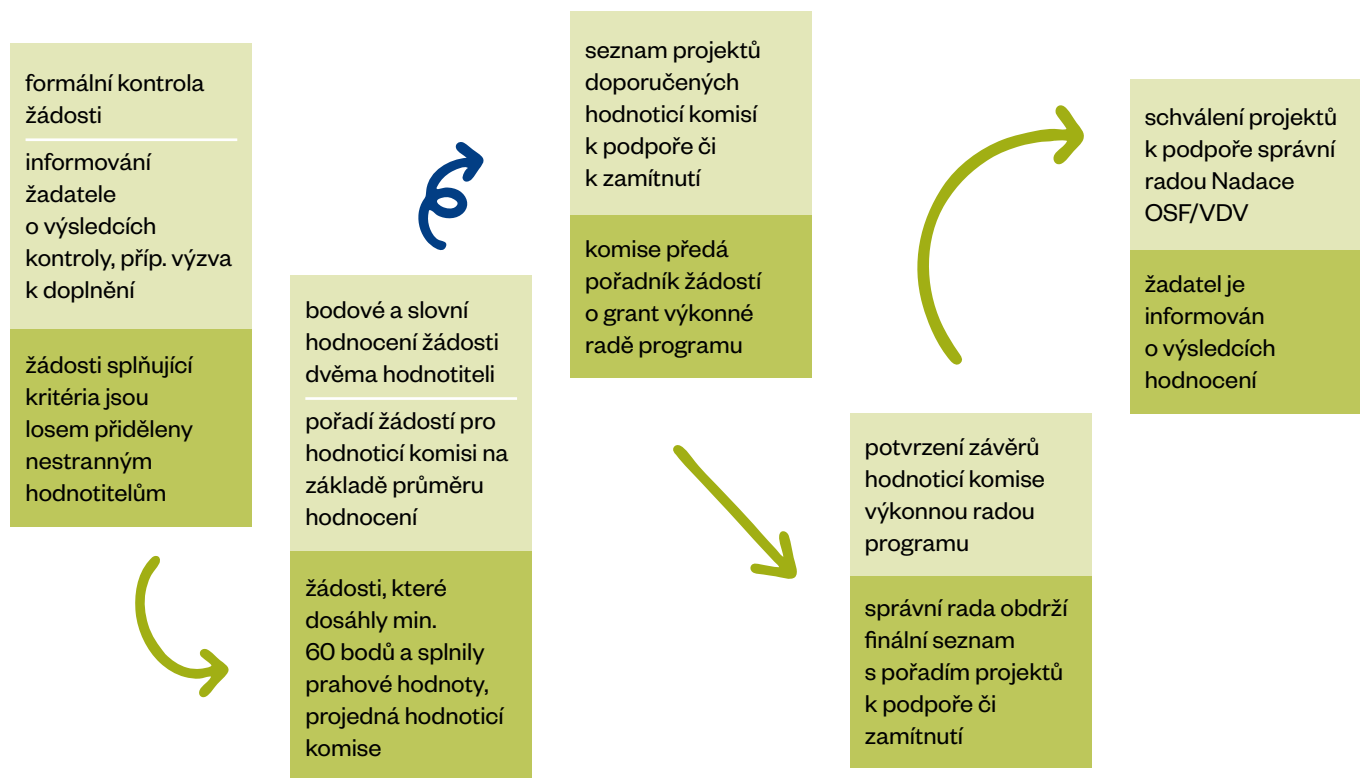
formální kontrola žádosti

informování žadatele o výsledcích kontroly, příp. výzva k doplnění

žádosti splňující kritéria jsou losem přiděleny nestranným hodnotitelům

bodové a slovní hodnocení žádosti dvěma hodnotiteli

pořadí žádostí pro hodnoticí komisi na základě průměru hodnocení

žádosti, které dosáhly min. 60 bodů a splnily prahové hodnoty, projedná hodnoticí komise

seznam projektů doporučených hodnoticí komisí k podpoře či k zamítnutí

komise předá pořadník žádostí o grant výkonné radě programu

potvrzení závěrů hodnoticí komise výkonnou radou programu

správní rada obdrží finální seznam s pořadím projektů k podpoře či zamítnutí

schválení projektů k podpoře správní radou Nadace OSF/VDV

žadatel je informován o výsledcích hodnocení